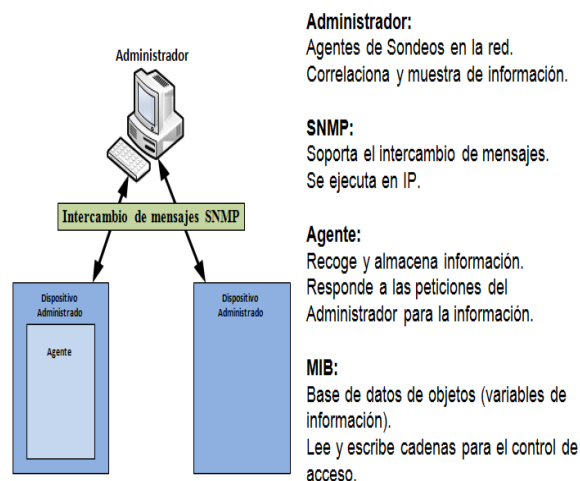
Administrador

Intercambio de mensajes SNMP

Dispositivo Administrado

Agente

Dispositivo Administrado

**Administrador:**
Agentes de Sondeos en la red.
Correlaciona y muestra de información.

**SNMP:**
Soporta el intercambio de mensajes.
Se ejecuta en IP.

**Agente:**
Recoge y almacena información.
Responde a las peticiones del Administrador para la información.

**MIB:**
Base de datos de objetos (variables de información).
Lee y escribe cadenas para el control de acceso.